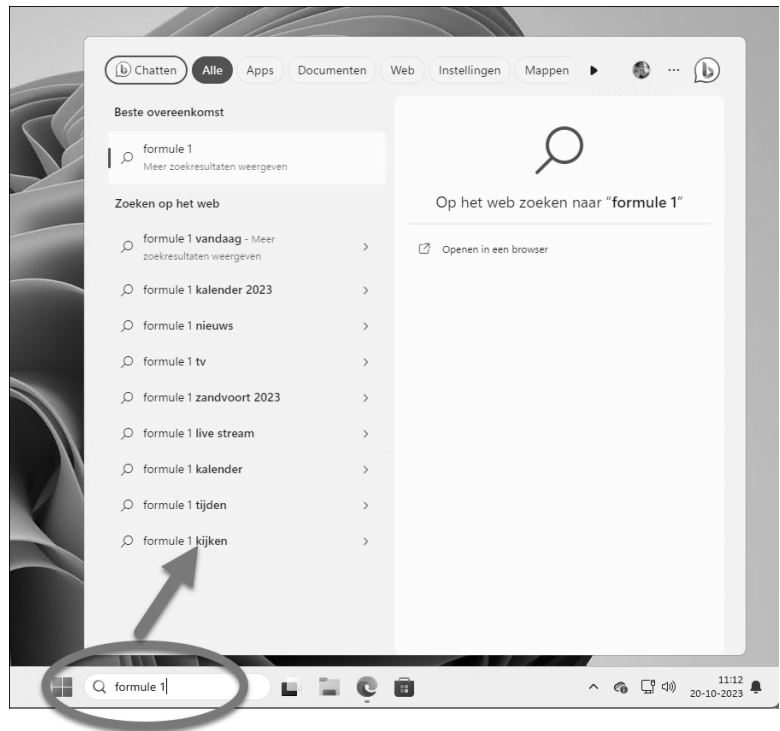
Chatten Alle Apps Documenten Web Instellingen Mappen ...

Beste overeenkomst

formule 1
Meer zoekresultaten weergeven

Zoeken op het web

formule 1 vandaag - Meer zoekresultaten weergeven

formule 1 kalender 2023

formule 1 nieuws

formule 1 tv

formule 1 zandvoort 2023

formule 1 live stream

formule 1 kalender

formule 1 tijden

formule 1 kijken

Op het web zoeken naar "formule 1"

Openen in een browser

formule 1

11:12
20-10-2023